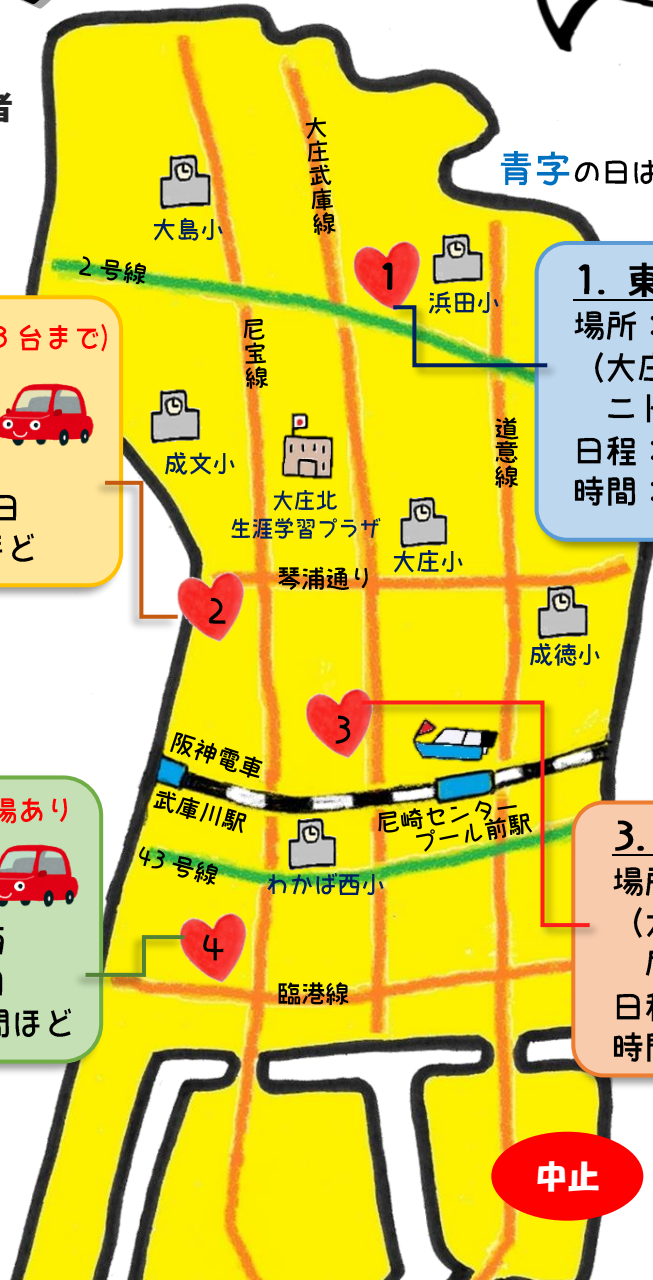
者

青字の日は

大庄武庫線

大島小

2号線

1

浜田小

1. 東
場所 
（大庄
ニト
日程
時間

3台まで）

尼宝線

成文小

道意線

日
ほど

大庄北
生涯学習プラザ

大庄小

琴浦通り

2

成徳小

3

阪神電車

武庫川駅

尼崎センタープール前駅

3.
場
（
日
時

場あり

43号線

わかば西小

4

臨港線

間ほど

中止